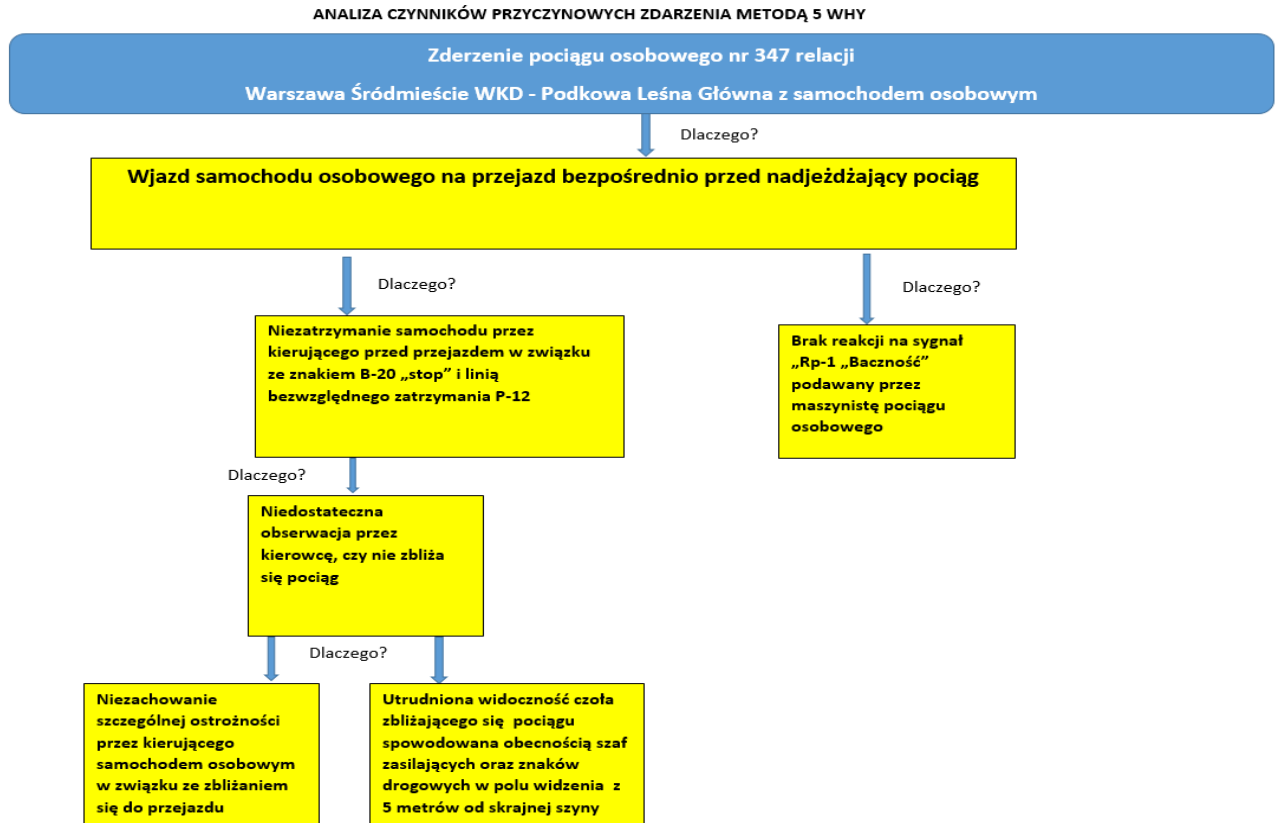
ANALIZA CZYNNIKÓW PRZYCZYNOWYCH ZDARZENIA METODĄ 5 WHY

Zderzenie pociągu osobowego nr 347 relacji

Warszawa Śródmieście WKD - Podkowa Leśna Główna z samochodem osobowym

Dlaczego?

Wjazd samochodu osobowego na przejazd bezpośrednio przed nadjeżdżający pociąg

Dlaczego?

Dlaczego?

Niezatrzymanie samochodu przez kierującego przed przejazdem w związku ze znakiem B-20 „stop" i linią bezwzględnego zatrzymania P-12

Brak reakcji na sygnał „Rp-1 „Baczność" podawany przez maszynistę pociągu osobowego

Dlaczego?

Niedostateczna obserwacja przez kierowcę, czy nie zbliża się pociąg

Dlaczego?

Niezachowanie szczególnej ostrożności przez kierującego samochodem osobowym w związku ze zbliżaniem się do przejazdu

Utrudniona widoczność czoła zbliżającego się pociągu spowodowana obecnością szaf zasilających oraz znaków drogowych w polu widzenia z 5 metrów od skrajnej szyny